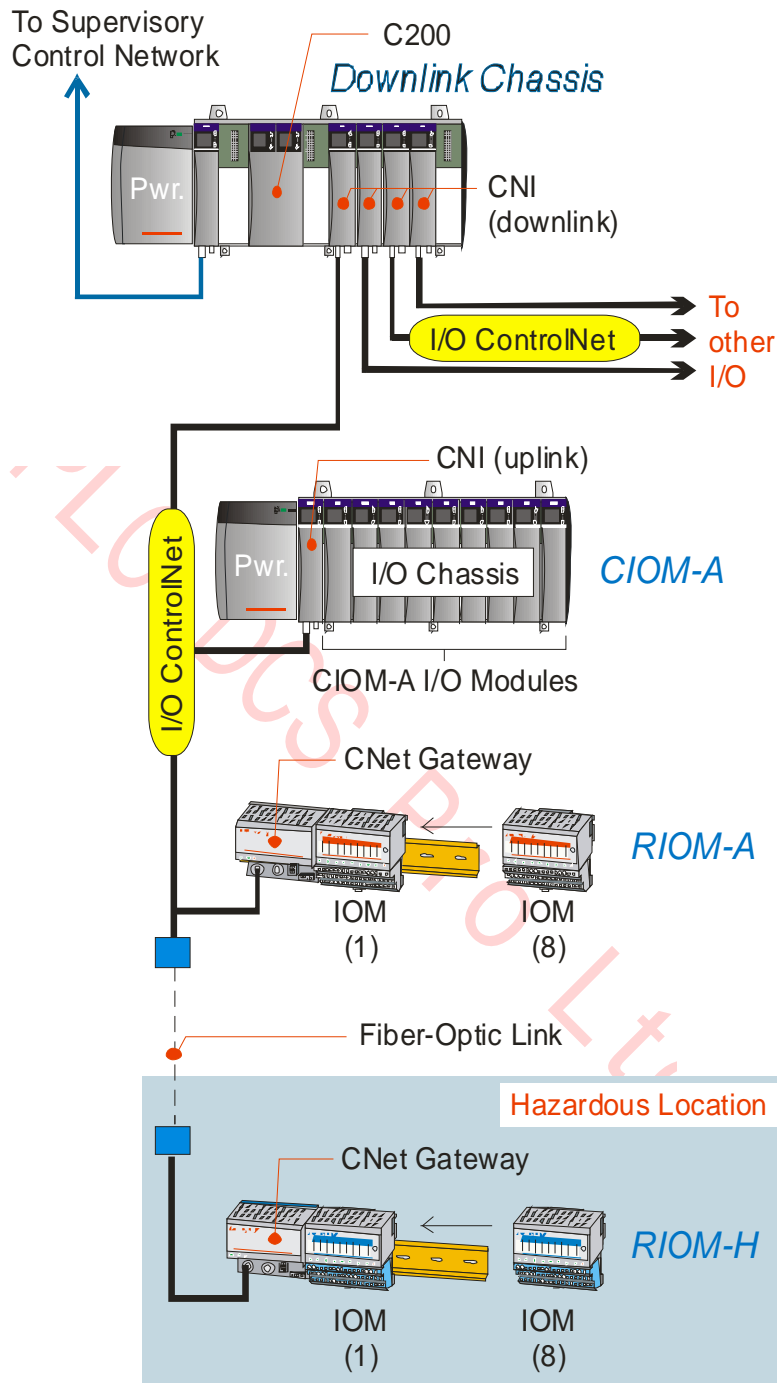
To Supervisory Control Network

C200

Downlink Chassis

Pwr.

CNI (downlink)

To other I/O

I/O ControlNet

CNI (uplink)

Pwr.

I/O Chassis

CIOM-A

I/O ControlNet

CIOM-A I/O Modules

CNet Gateway

RIOM-A

IOM (1)

IOM (8)

Fiber-Optic Link

Hazardous Location

CNet Gateway

RIOM-H

IOM (1)

IOM (8)